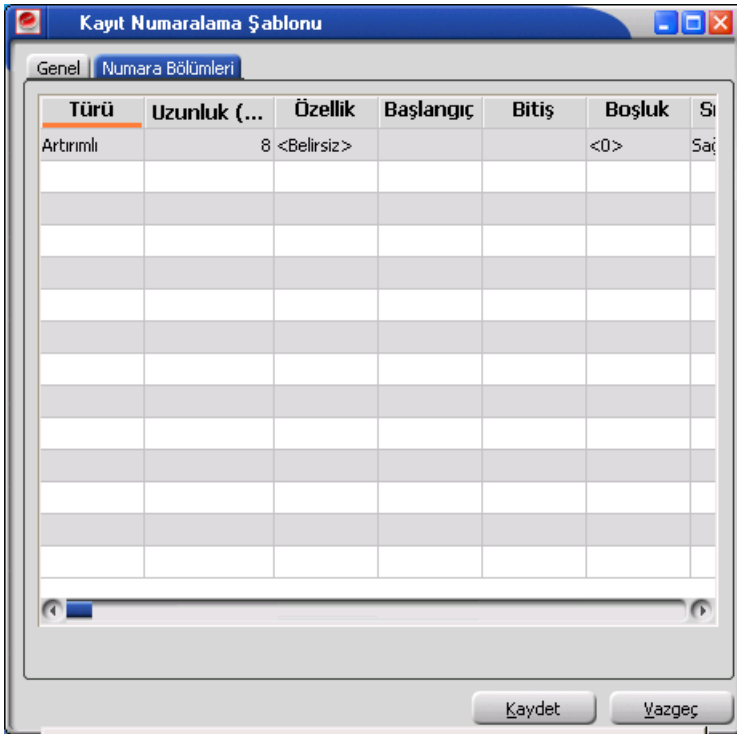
Kayıt Numaralama Şablonu

Genel | Numara Bölümleri

| Türü | Uzunluk (... | Özellik | Başlangıç | Bitiş | Boşluk | Sı |
|---|---|---|---|---|---|---|
| Artırımlı | 8 | <Belirsiz> | | | <0> | Sağ |

Kaydet | Vazgeç